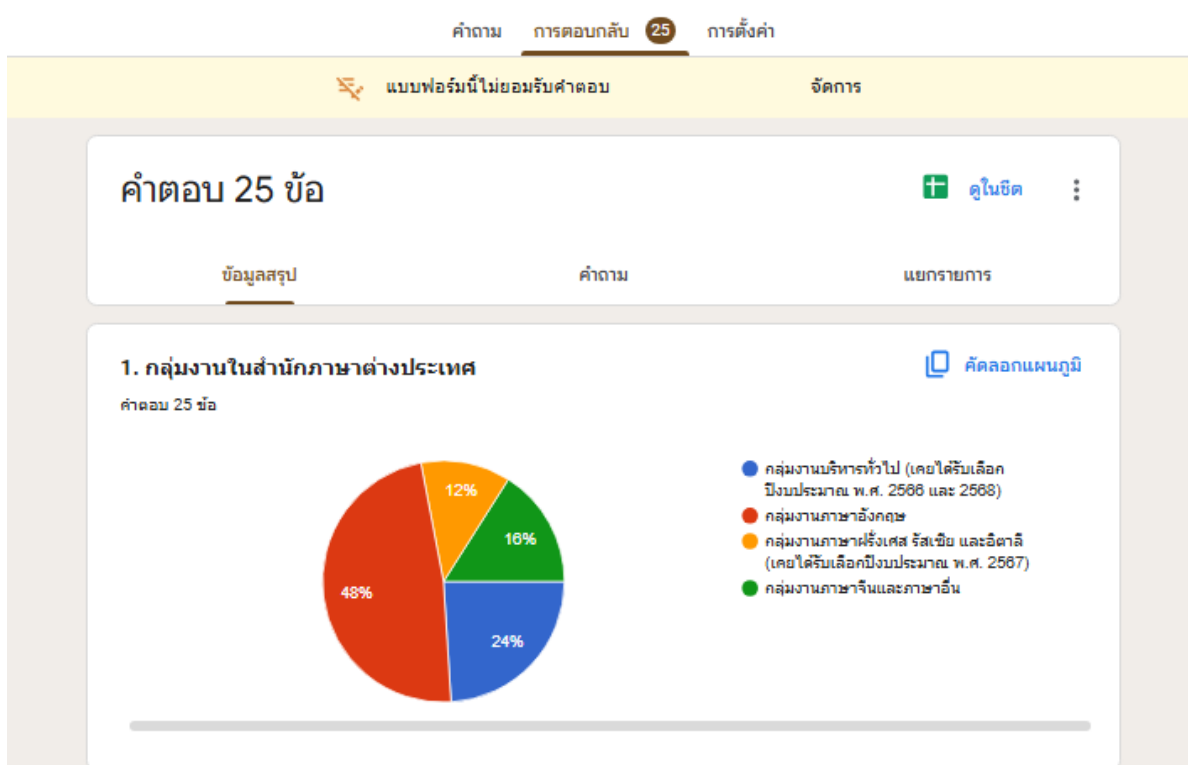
คำถาม การตอบกลับ 25 การตั้งค่า

แบบฟอร์มนี้ไม่ยอมรับคำตอบ จัดการ

คำตอบ 25 ข้อ

ดูในชีต

ข้อมูลสรุป คำถาม แยกรายการ

1. กลุ่มงานในสำนักภาษาต่างประเทศ

คัดลอกแผนภูมิ

คำตอบ 25 ข้อ

12%
16%
48%
24%

กลุ่มงานบริหารทั่วไป (เคยได้รับเลือกปีงบประมาณ พ.ศ. 2566 และ 2568)
กลุ่มงานภาษาอังกฤษ
กลุ่มงานภาษาฝรั่งเศส รัสเซีย และอิตาลี (เคยได้รับเลือกปีงบประมาณ พ.ศ. 2567)
กลุ่มงานภาษาจีนและภาษาอื่น